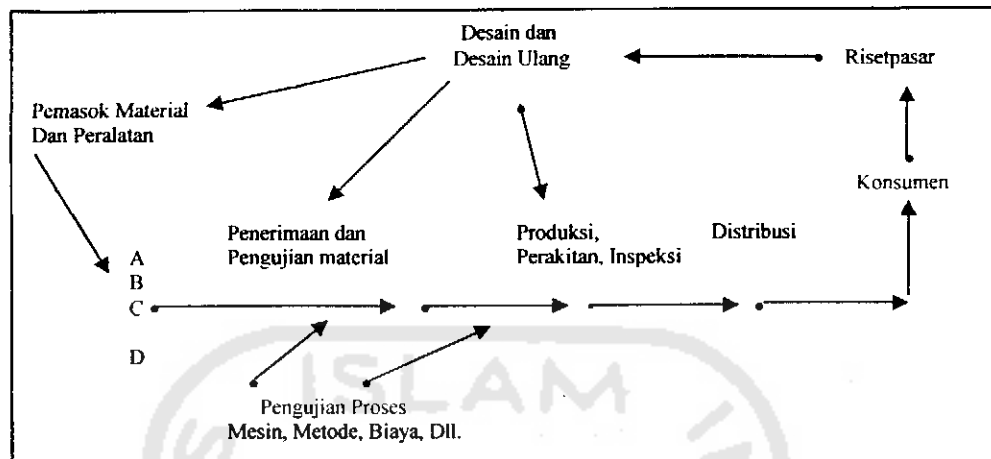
Desain dan
Desain Ulang

Risetpasar

Pemasok Material
Dan Peralatan

Konsumen

Penerimaan dan
Pengujian material

Produksi,
Perakitan, Inspeksi

Distribusi

A
B
C

D

ISLAM

Pengujian Proses
Mesin, Metode, Biaya, Dll.